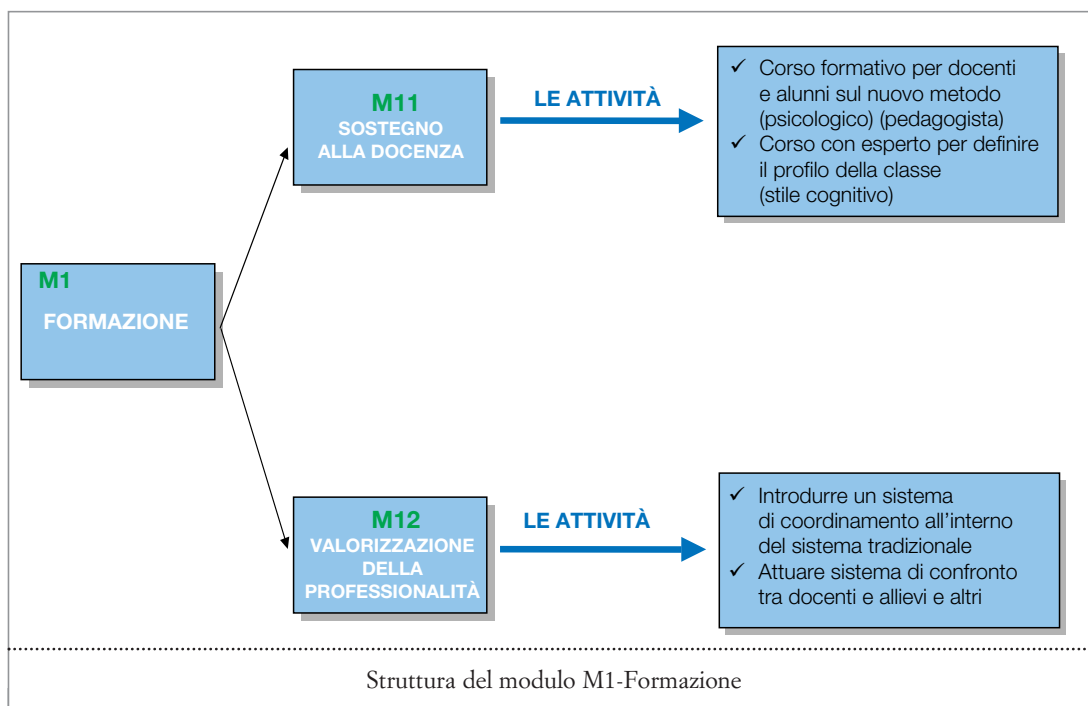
M11
SOSTEGNO ALLA DOCENZA

LE ATTIVITÀ

✓ Corso formativo per docenti e alunni sul nuovo metodo (psicologico) (pedagogista)
✓ Corso con esperto per definire il profilo della classe (stile cognitivo)

M1
FORMAZIONE

M12
VALORIZZAZIONE DELLA PROFESSIONALITÀ

LE ATTIVITÀ

✓ Introdurre un sistema di coordinamento all'interno del sistema tradizionale
✓ Attuare sistema di confronto tra docenti e allievi e altri

Struttura del modulo M1-Formazione